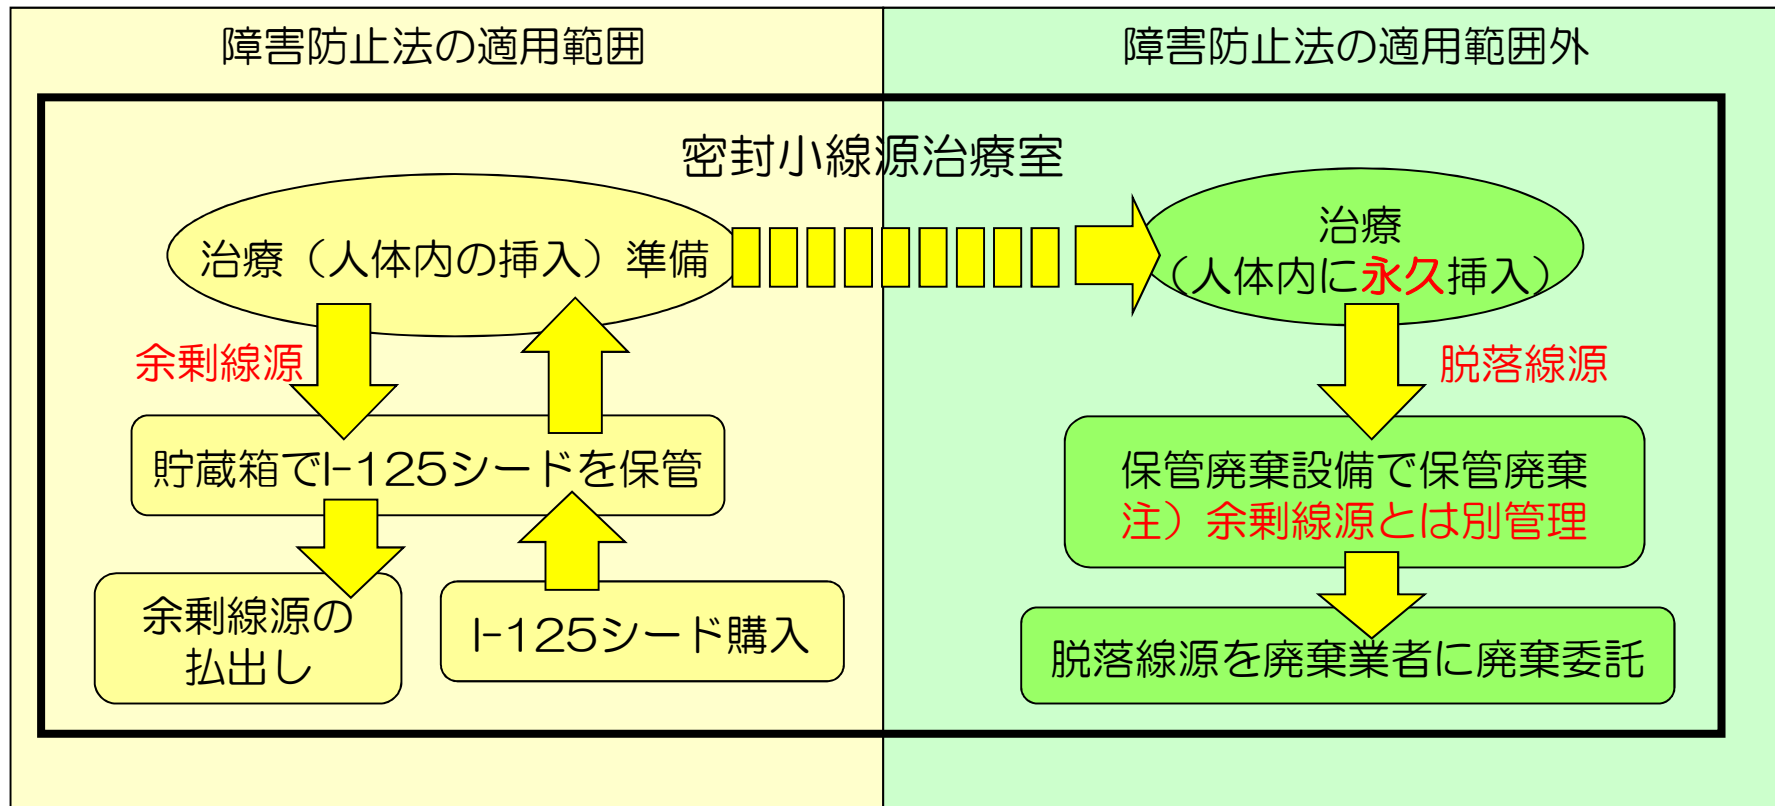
障害防止法の適用範囲

障害防止法の適用範囲外

密封小線源治療室

治療（人体内の挿入）準備

治療
（人体内に永久挿入）

余剰線源

脱落線源

貯蔵箱でI-125シードを保管

保管廃棄設備で保管廃棄
注）余剰線源とは別管理

余剰線源の
払出し

I-125シード購入

脱落線源を廃棄業者に廃棄委託